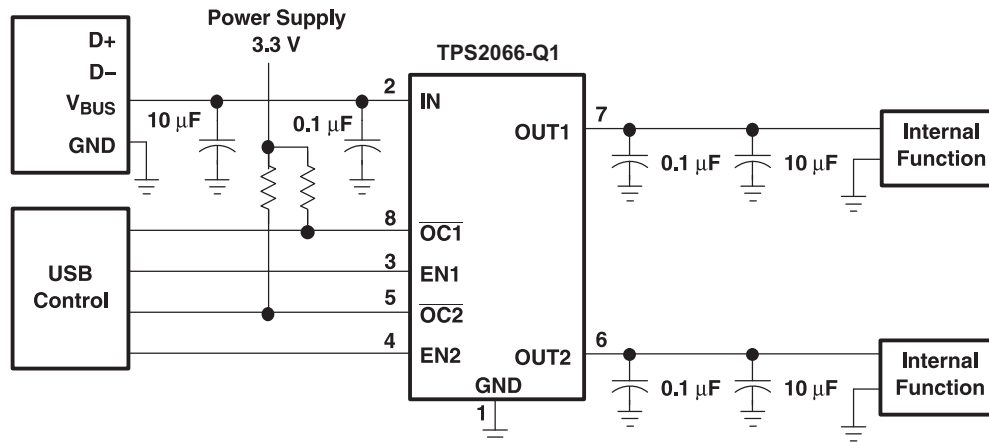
Power Supply
3.3 V

D+
D−
$V_{BUS}$
GND

10 μF
0.1 μF

TPS2066-Q1

2 IN
OUT1 7
8 $\overline{OC1}$
3 EN1
5 $\overline{OC2}$
4 EN2
OUT2 6
GND
1

USB Control

0.1 μF
10 μF
Internal Function

0.1 μF
10 μF
Internal Function